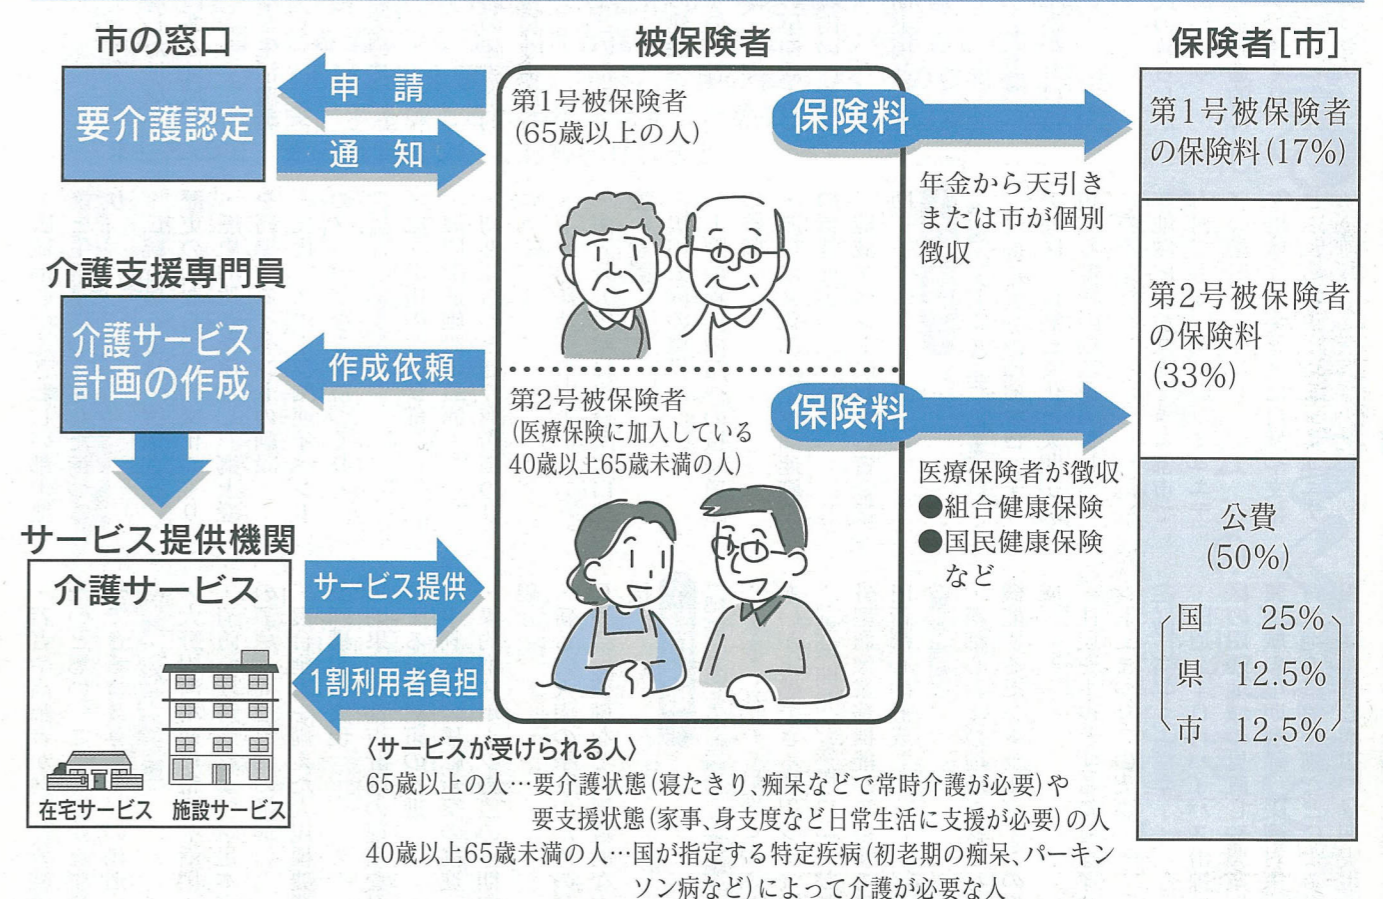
市の窓口

要介護認定

申　請

通　知

被保険者

第1号被保険者
(65歳以上の人)

保険料

年金から天引きまたは市が個別徴収

保険者[市]

第1号被保険者の保険料(17%)

第2号被保険者の保険料(33%)

介護支援専門員

介護サービス計画の作成

作成依頼

第2号被保険者
(医療保険に加入している40歳以上65歳未満の人)

保険料

医療保険者が徴収
●組合健康保険
●国民健康保険
など

公費
(50%)
国　25%
県　12.5%
市　12.5%

サービス提供機関

介護サービス

サービス提供

1割利用者負担

在宅サービス　施設サービス

〈サービスが受けられる人〉
65歳以上の人…要介護状態(寝たきり、痴呆などで常時介護が必要)や要支援状態(家事、身支度など日常生活に支援が必要)の人
40歳以上65歳未満の人…国が指定する特定疾病(初老期の痴呆、パーキンソン病など)によって介護が必要な人